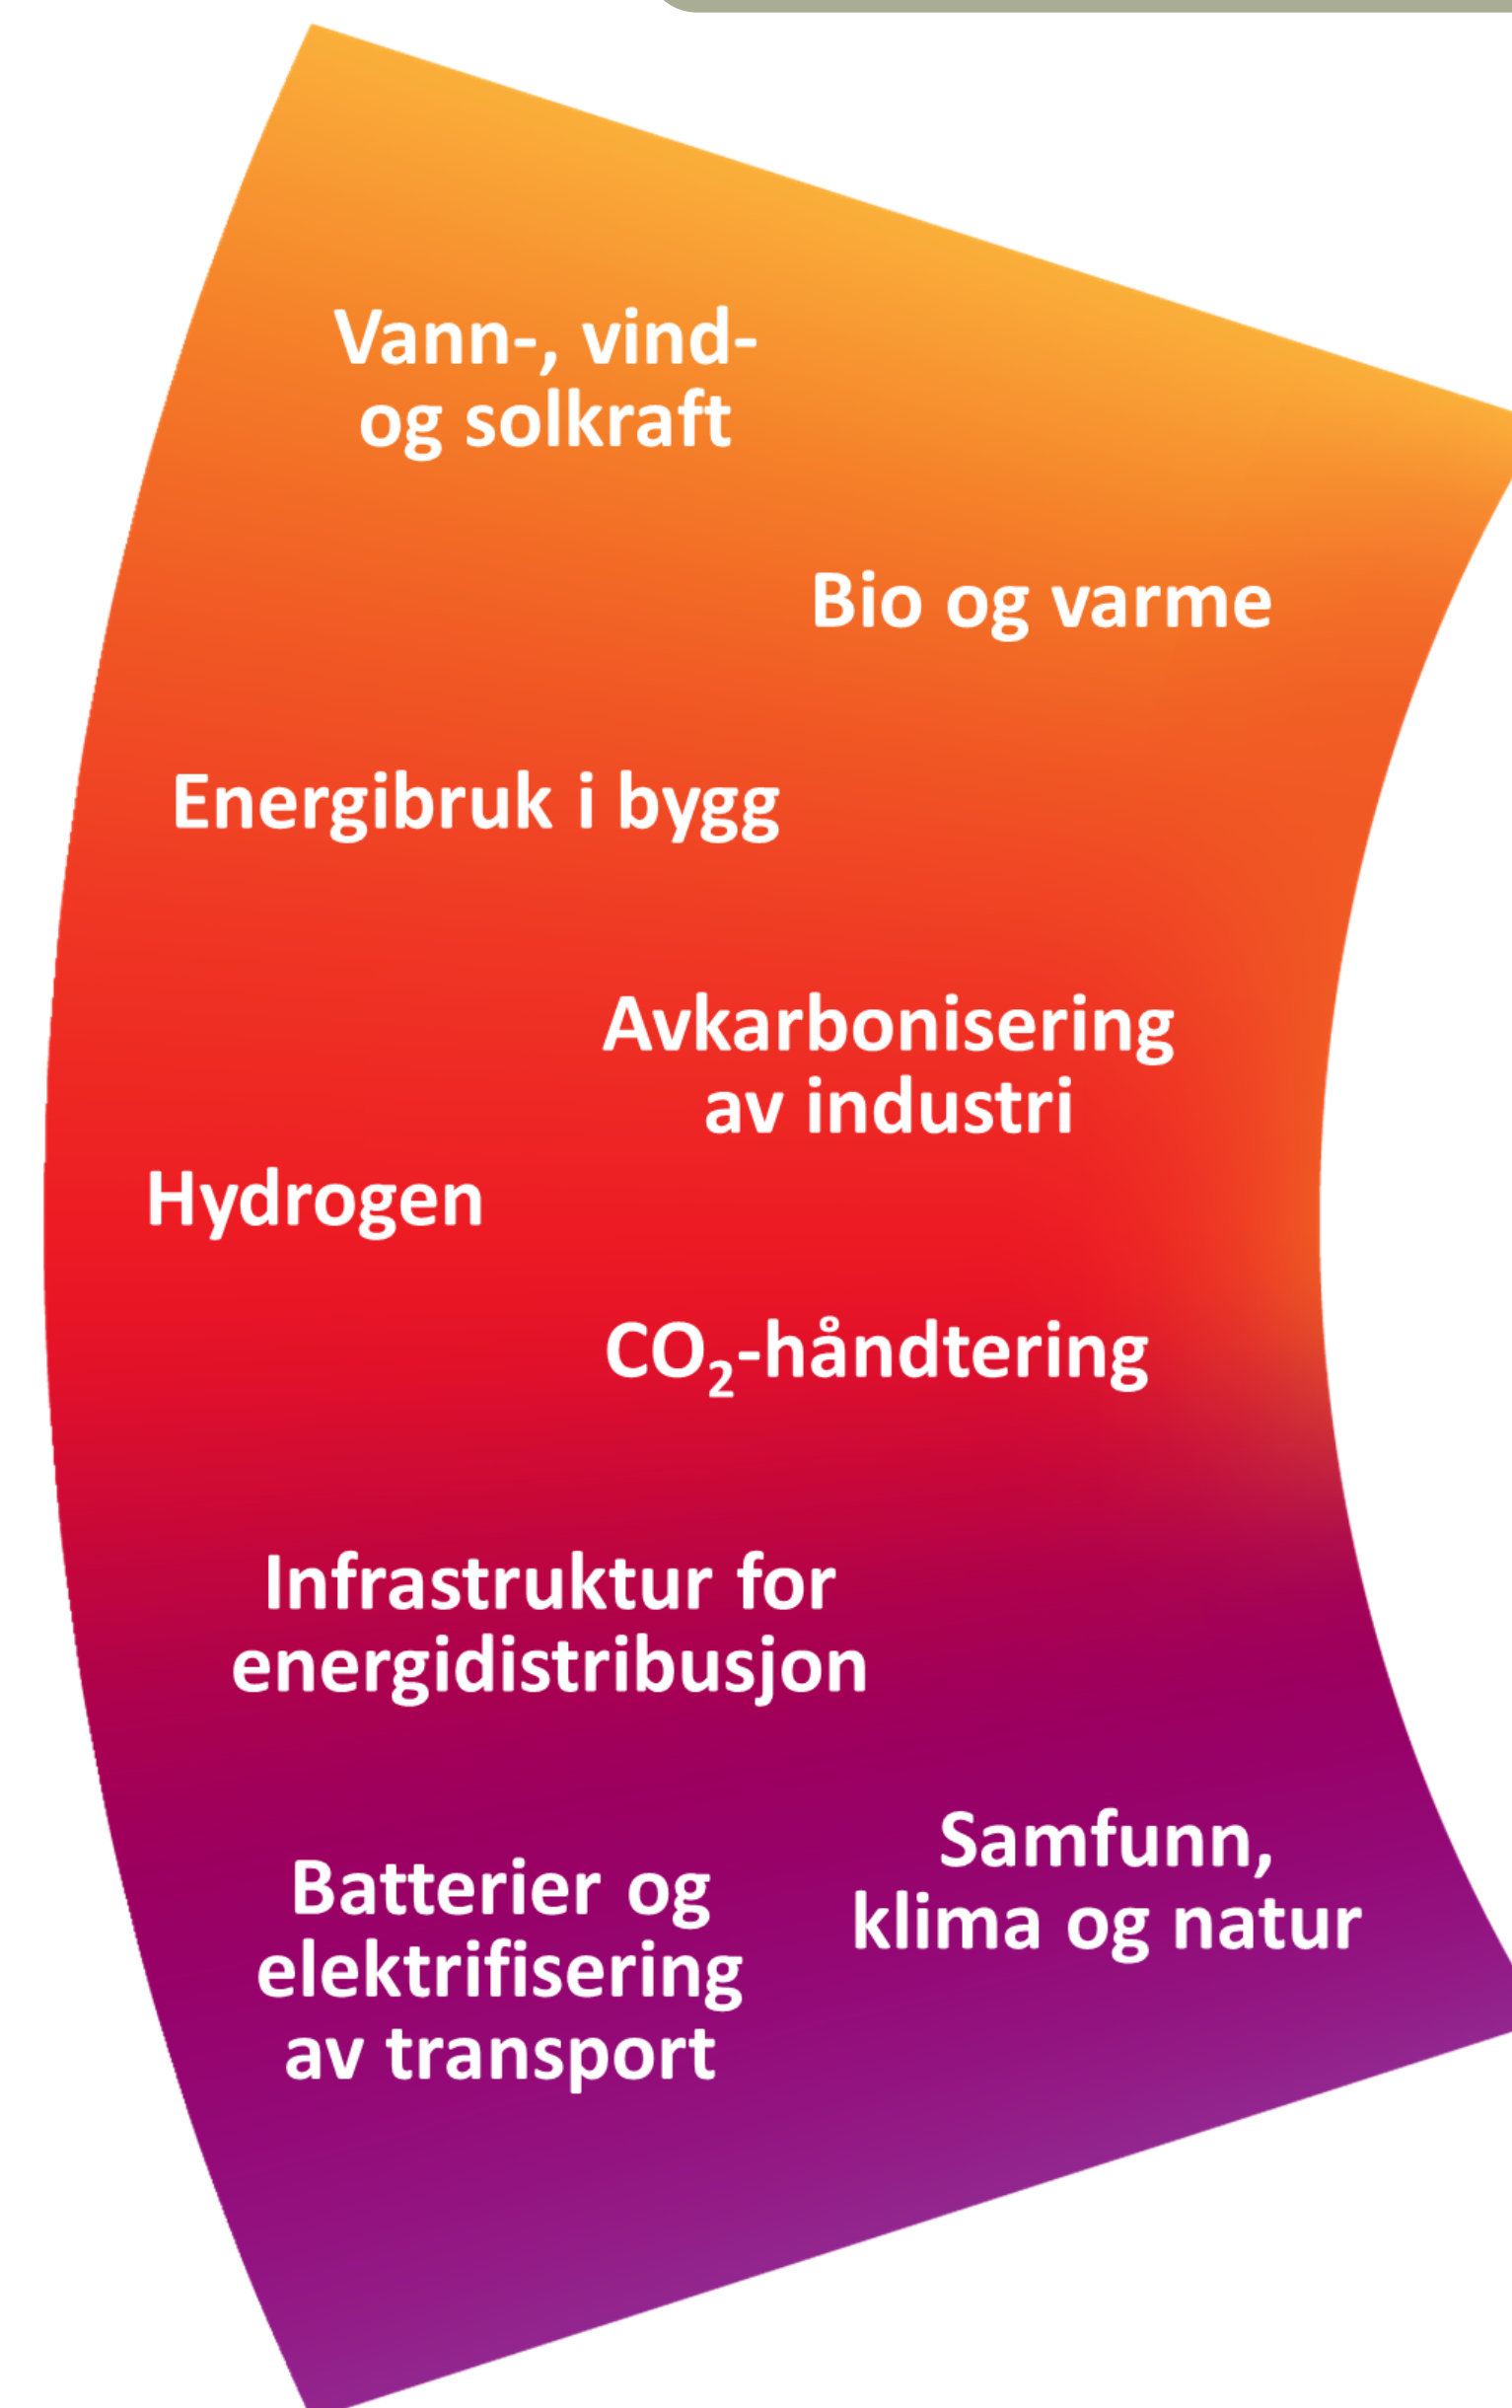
Vann-, vind- og solkraft

Bio og varme

Energibruk i bygg

Avkarbonisering av industri

Hydrogen

$CO_2$-håndtering

Infrastruktur for energidistribusjon

Samfunn, klima og natur

Batterier og elektrifisering av transport